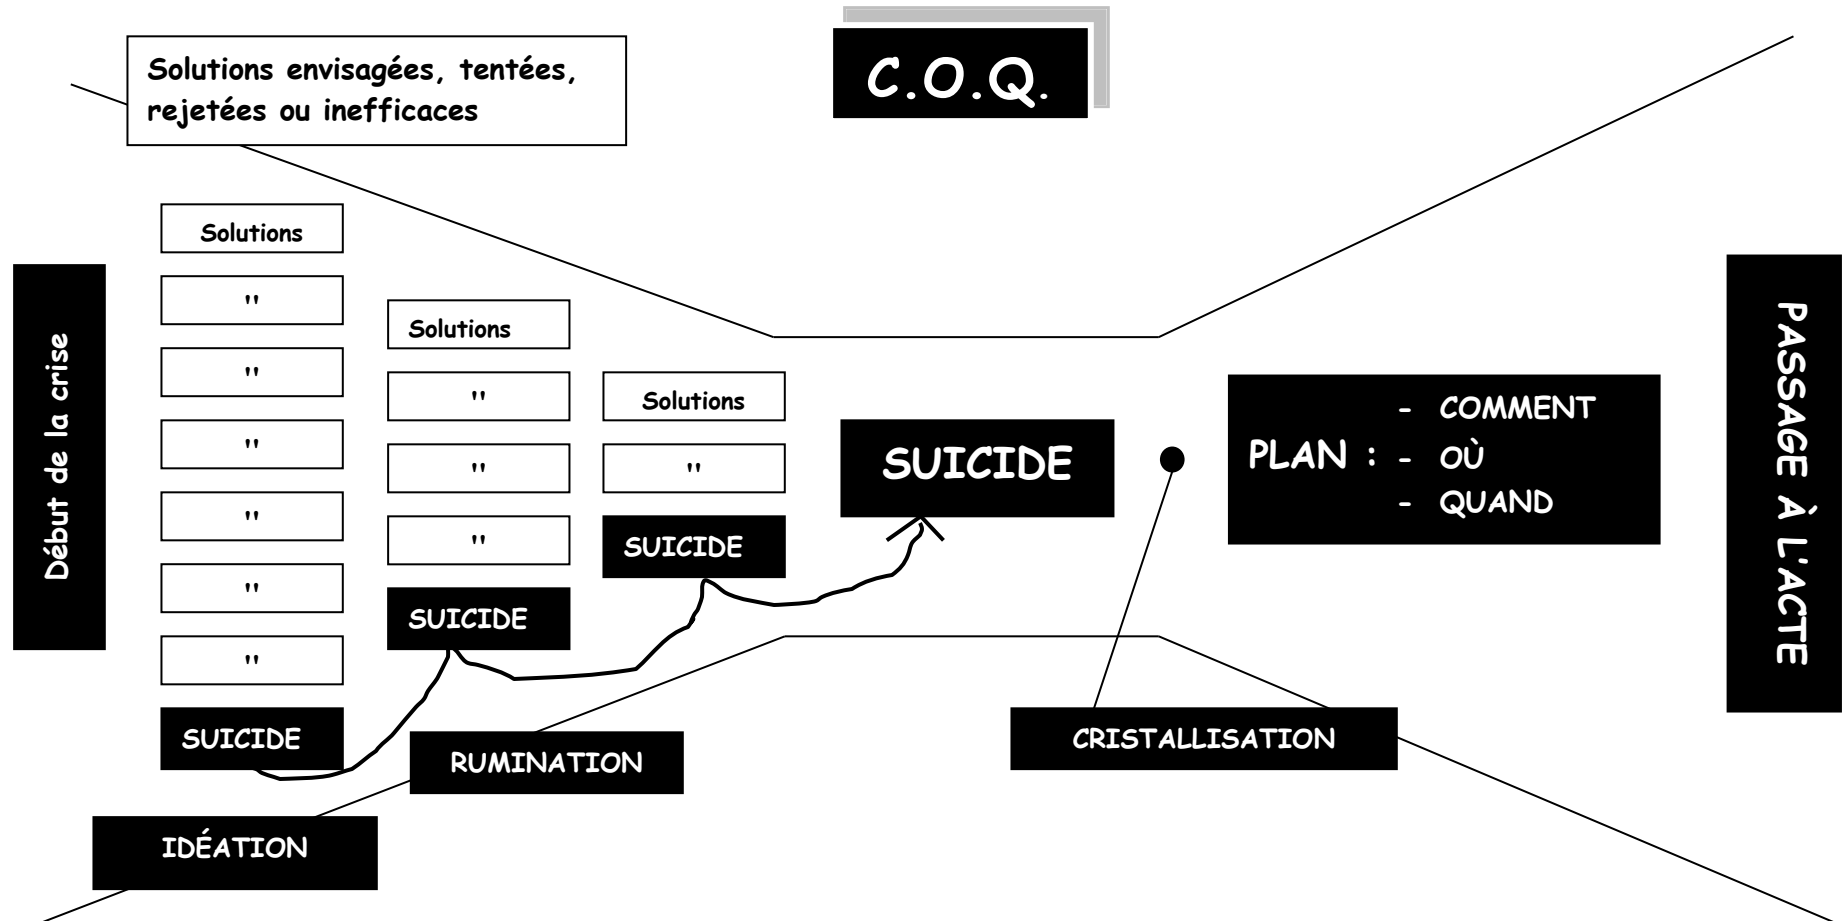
Solutions envisagées, tentées, rejetées ou inefficaces

C.O.Q.

Début de la crise

Solutions
"
"
"
"
"
"
SUICIDE

Solutions
"
"
"
SUICIDE

Solutions
"
SUICIDE

SUICIDE

PLAN : - COMMENT
- OÙ
- QUAND

PASSAGE À L'ACTE

IDÉATION

RUMINATION

CRISTALLISATION